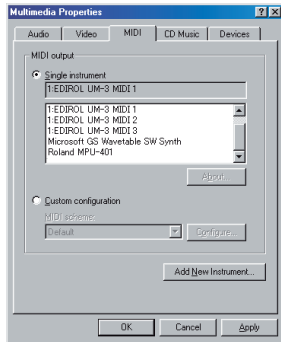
Multimedia Properties ? X

Audio Video MIDI CD Music Devices

MIDI output

Single instrument

1:EDIROL UM-3 MIDI 1

1:EDIROL UM-3 MIDI 1
1:EDIROL UM-3 MIDI 2
1:EDIROL UM-3 MIDI 3
Microsoft GS Wavetable SW Synth
Roland MPU-401

About...

Custom configuration

MIDI scheme:

Default

Configure...

Add New Instrument...

OK Cancel Apply